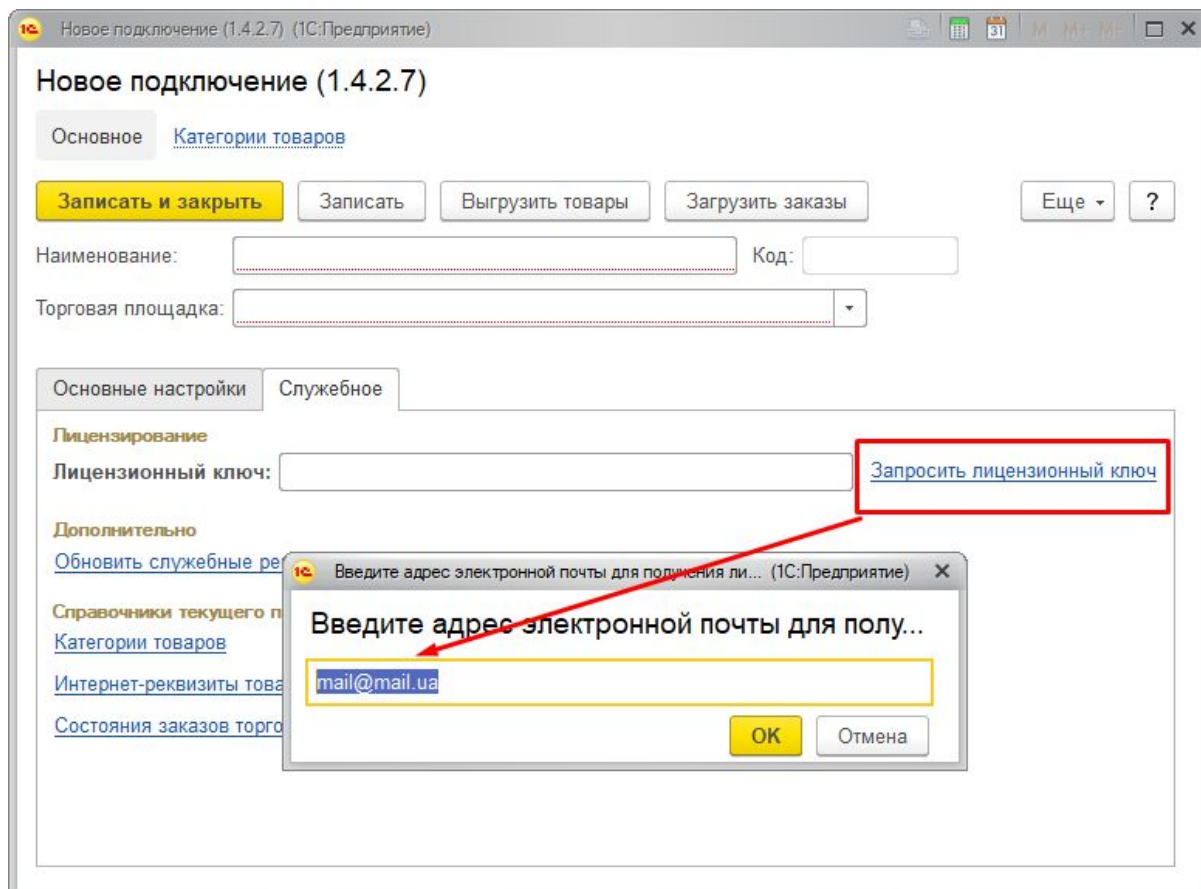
1С Новое подключение (1.4.2.7) (1С:Предприятие)

M M+ M-

Новое подключение (1.4.2.7)

Основное Категории товаров

Записать и закрыть Записать Выгрузить товары Загрузить заказы Еще ?

Наименование: Код:

Торговая площадка:

Основные настройки Служебное

Лицензирование

Лицензионный ключ: Запросить лицензионный ключ

Дополнительно

Обновить служебные ре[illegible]

Справочники текущего п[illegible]

Категории товаров

Интернет-реквизиты това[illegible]

Состояния заказов торго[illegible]

1С Введите адрес электронной почты для получения ли... (1С:Предприятие) ×

Введите адрес электронной почты для полу...

mail@mail.ua

OK Отмена